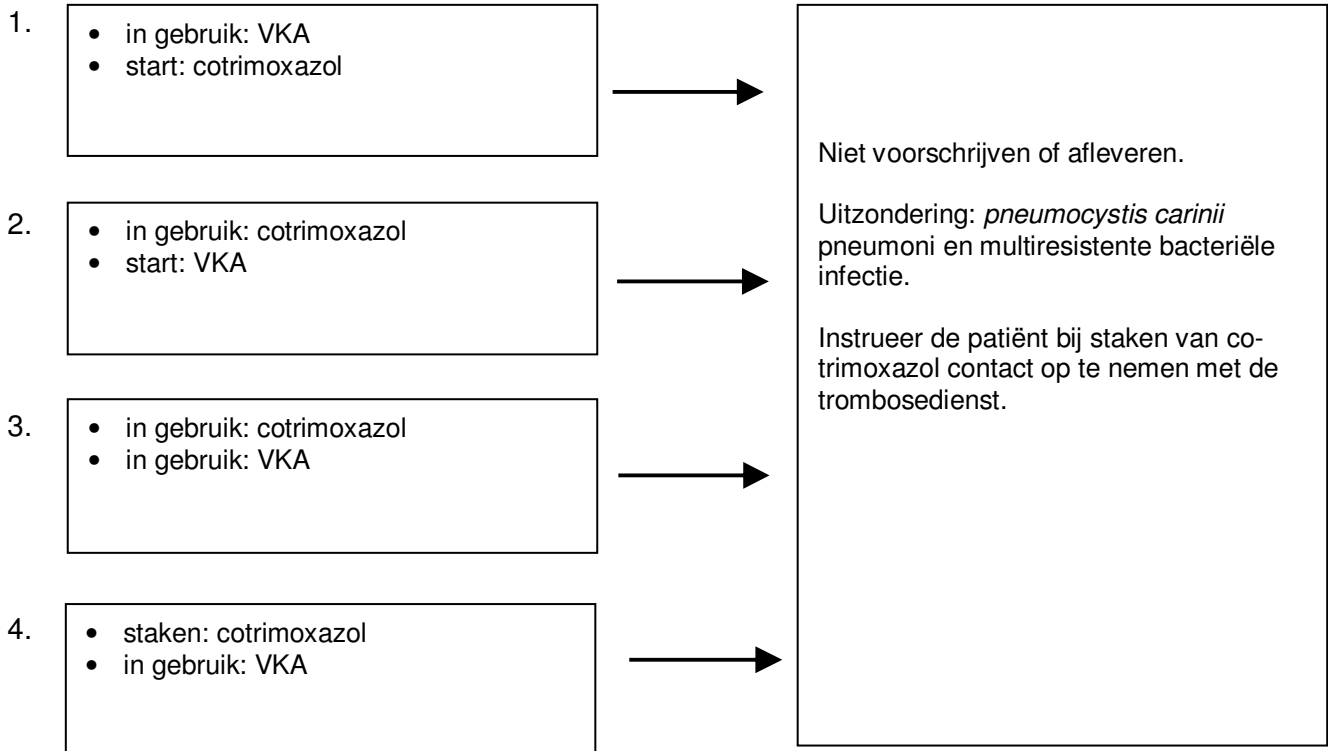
1.
- in gebruik: VKA
- start: cotrimoxazol

2.
- in gebruik: cotrimoxazol
- start: VKA

3.
- in gebruik: cotrimoxazol
- in gebruik: VKA

4.
- staken: cotrimoxazol
- in gebruik: VKA

Niet voorschrijven of afleveren.

Uitzondering: *pneumocystis carinii* pneumoni en multiresistente bacteriële infectie.

Instrueer de patiënt bij staken van co-trimoxazol contact op te nemen met de trombosedienst.